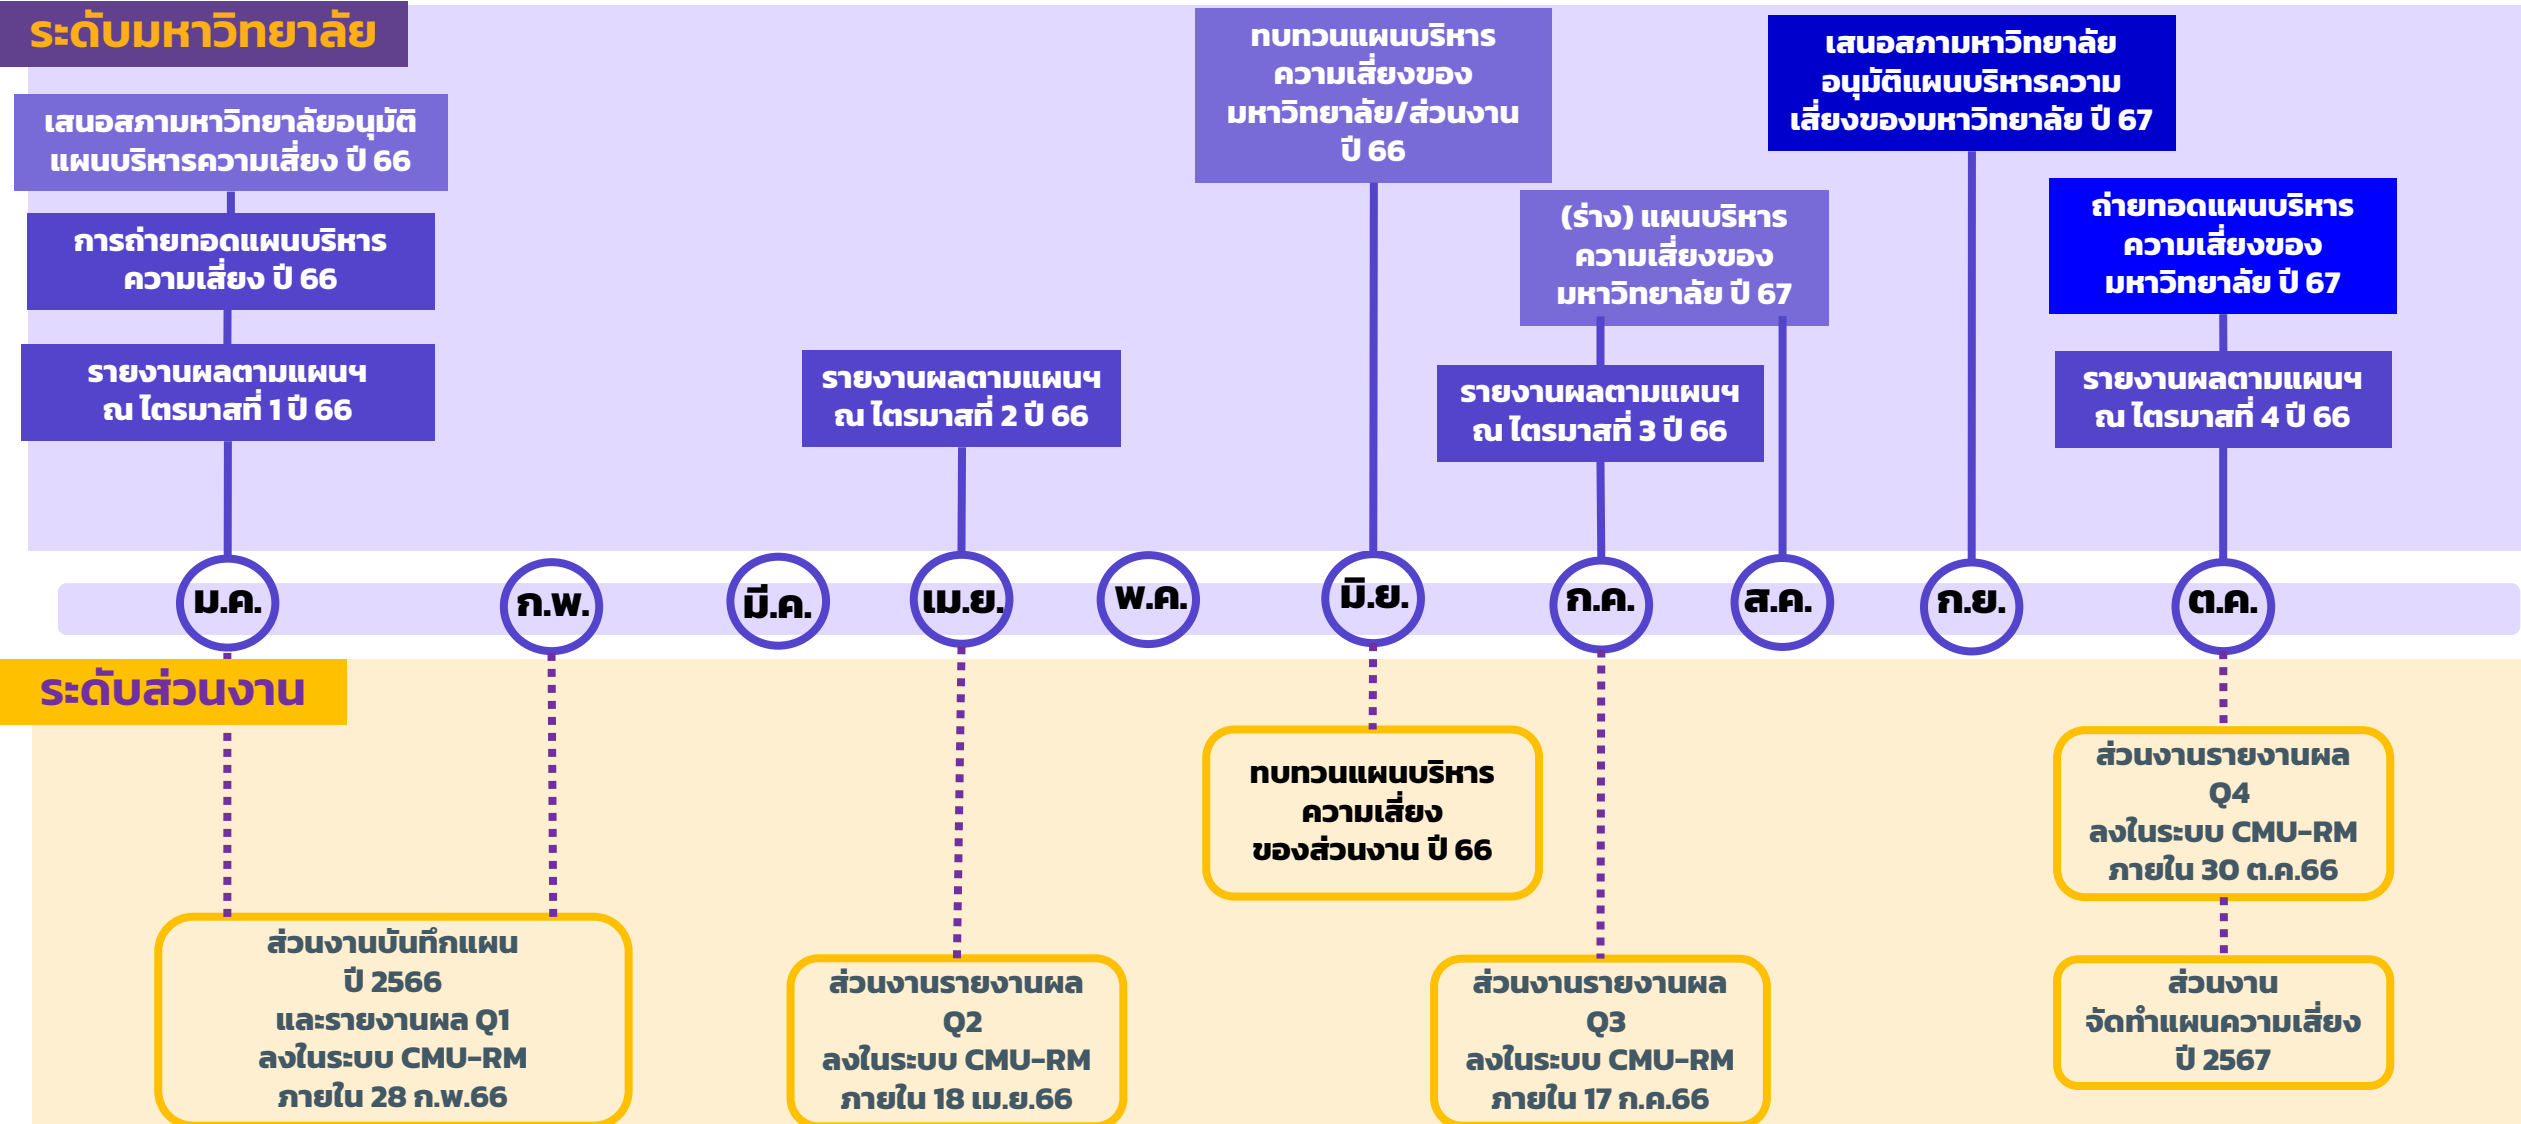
ระดับมหาวิทยาลัย

เสนอสภามหาวิทยาลัยอนุมัติแผนบริหารความเสี่ยง ปี 66

การถ่ายทอดแผนบริหารความเสี่ยง ปี 66

รายงานผลตามแผนฯ ณ ไตรมาสที่ 1 ปี 66

รายงานผลตามแผนฯ ณ ไตรมาสที่ 2 ปี 66

ทบทวนแผนบริหารความเสี่ยงของมหาวิทยาลัย/ส่วนงาน ปี 66

(ร่าง) แผนบริหารความเสี่ยงของมหาวิทยาลัย ปี 67

รายงานผลตามแผนฯ ณ ไตรมาสที่ 3 ปี 66

เสนอสภามหาวิทยาลัยอนุมัติแผนบริหารความเสี่ยงของมหาวิทยาลัย ปี 67

ถ่ายทอดแผนบริหารความเสี่ยงของมหาวิทยาลัย ปี 67

รายงานผลตามแผนฯ ณ ไตรมาสที่ 4 ปี 66

ม.ค. ก.พ. มี.ค. เม.ย. พ.ค. มิ.ย. ก.ค. ส.ค. ก.ย. ต.ค.

ระดับส่วนงาน

ส่วนงานบันทึกแผน ปี 2566 และรายงานผล Q1 ลงในระบบ CMU-RM ภายใน 28 ก.พ.66

ส่วนงานรายงานผล Q2 ลงในระบบ CMU-RM ภายใน 18 เม.ย.66

ทบทวนแผนบริหารความเสี่ยง ของส่วนงาน ปี 66

ส่วนงานรายงานผล Q3 ลงในระบบ CMU-RM ภายใน 17 ก.ค.66

ส่วนงานรายงานผล Q4 ลงในระบบ CMU-RM ภายใน 30 ต.ค.66

ส่วนงาน จัดทำแผนความเสี่ยง ปี 2567